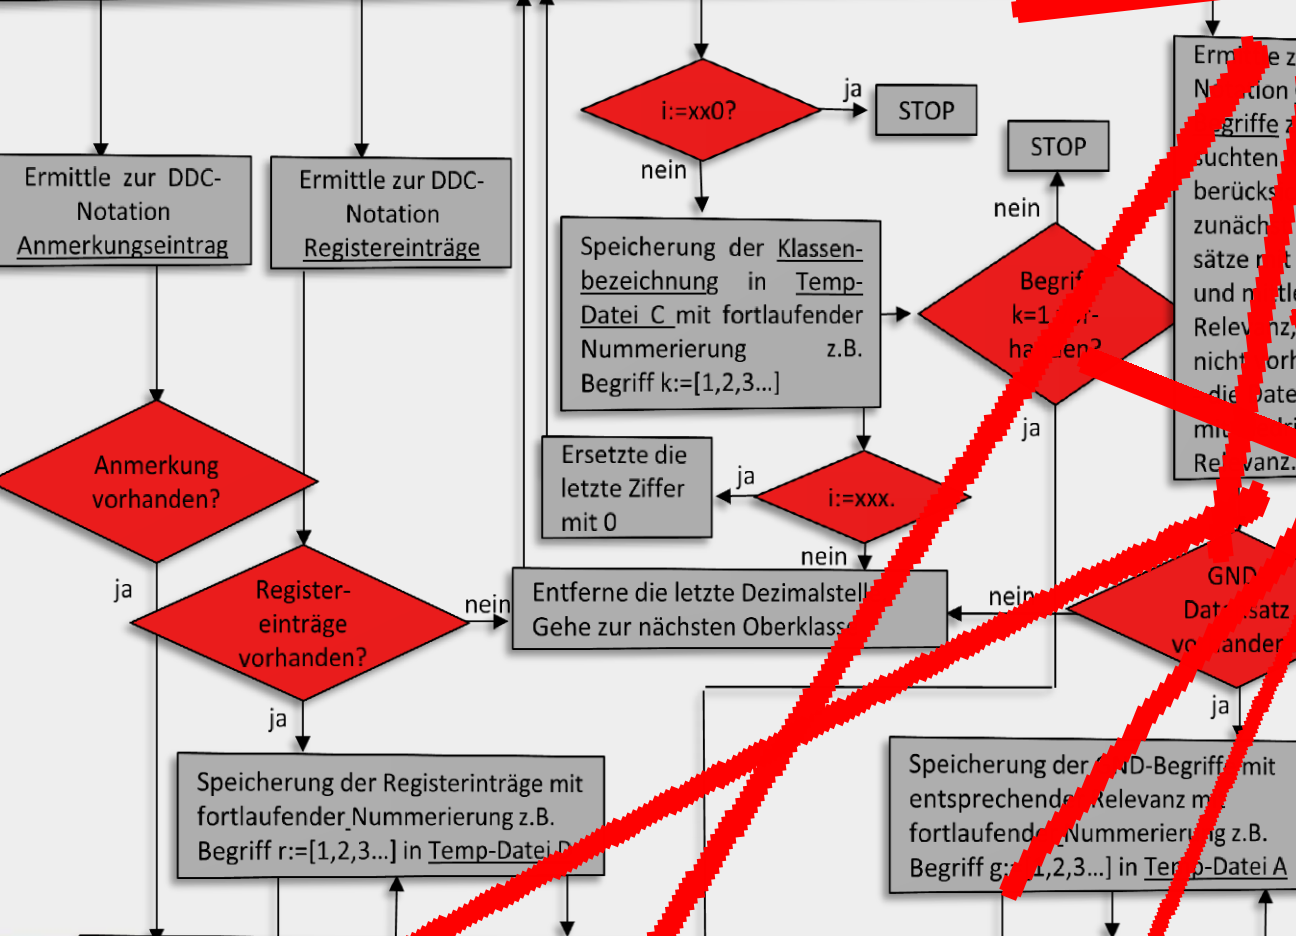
Ermittle zur DDC-Notation Anmerkungseintrag

Ermittle zur DDC-Notation Registereinträge

i:=xx0?

ja

STOP

nein

Speicherung der Klassenbezeichnung in Temp-Datei C mit fortlaufender Nummerierung z.B. Begriff k:=[1,2,3...]

STOP

nein

Begriff k=1 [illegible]handen?

ja

Ermi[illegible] z N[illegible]tion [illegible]griffe z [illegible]suchten berücks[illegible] zunäch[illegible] sätze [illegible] und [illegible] Relev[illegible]nz, nicht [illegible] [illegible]die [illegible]ate mi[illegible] Re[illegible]vanz.

Anmerkung vorhanden?

Ersetzte die letzte Ziffer mit 0

ja

i:=xxx.

nein

ja

Register-einträge vorhanden?

nein

Entferne die letzte Dezimalstell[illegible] Gehe zur nächsten Oberklass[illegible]

nein

GND Date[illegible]satz vo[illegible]handen

ja

ja

Speicherung der Registerinträge mit fortlaufender Nummerierung z.B. Begriff r:=[1,2,3...] in Temp-Datei D

Speicherung der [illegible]ND-Begriff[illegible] mit entsprechende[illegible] Relevanz m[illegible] fortlaufende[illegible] Nummerierung z.B. Begriff g:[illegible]1,2,3...] in Te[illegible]p-Datei A